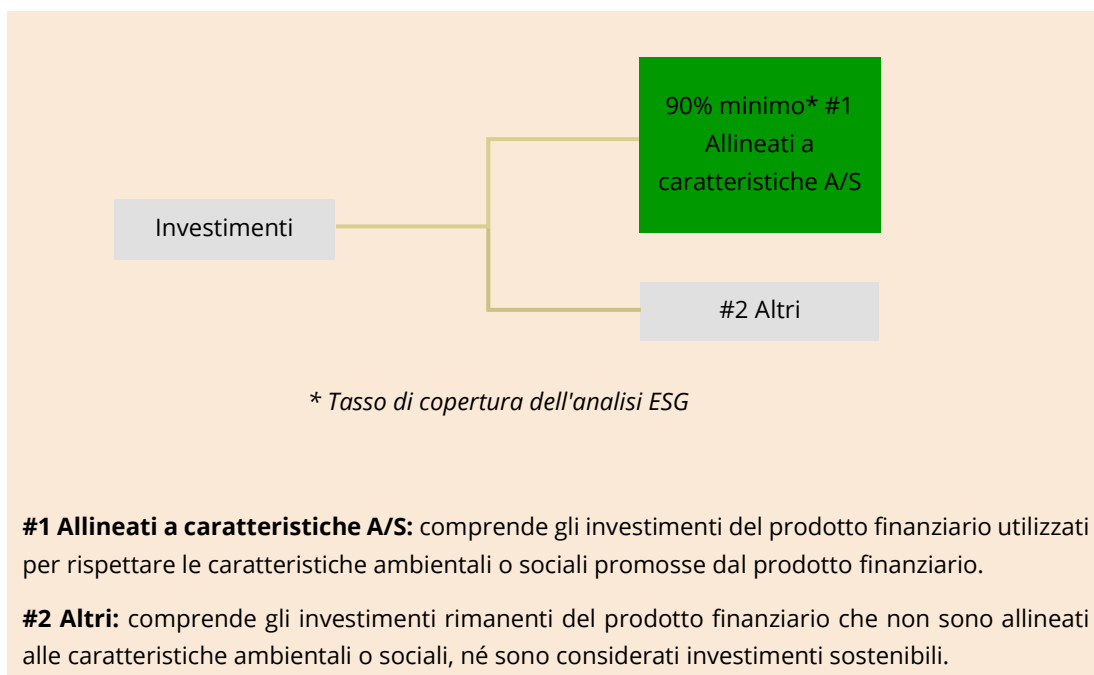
Investimenti

90% minimo* #1 Allineati a caratteristiche A/S

#2 Altri

* Tasso di copertura dell'analisi ESG

**#1 Allineati a caratteristiche A/S:** comprende gli investimenti del prodotto finanziario utilizzati per rispettare le caratteristiche ambientali o sociali promosse dal prodotto finanziario.

**#2 Altri:** comprende gli investimenti rimanenti del prodotto finanziario che non sono allineati alle caratteristiche ambientali o sociali, né sono considerati investimenti sostenibili.